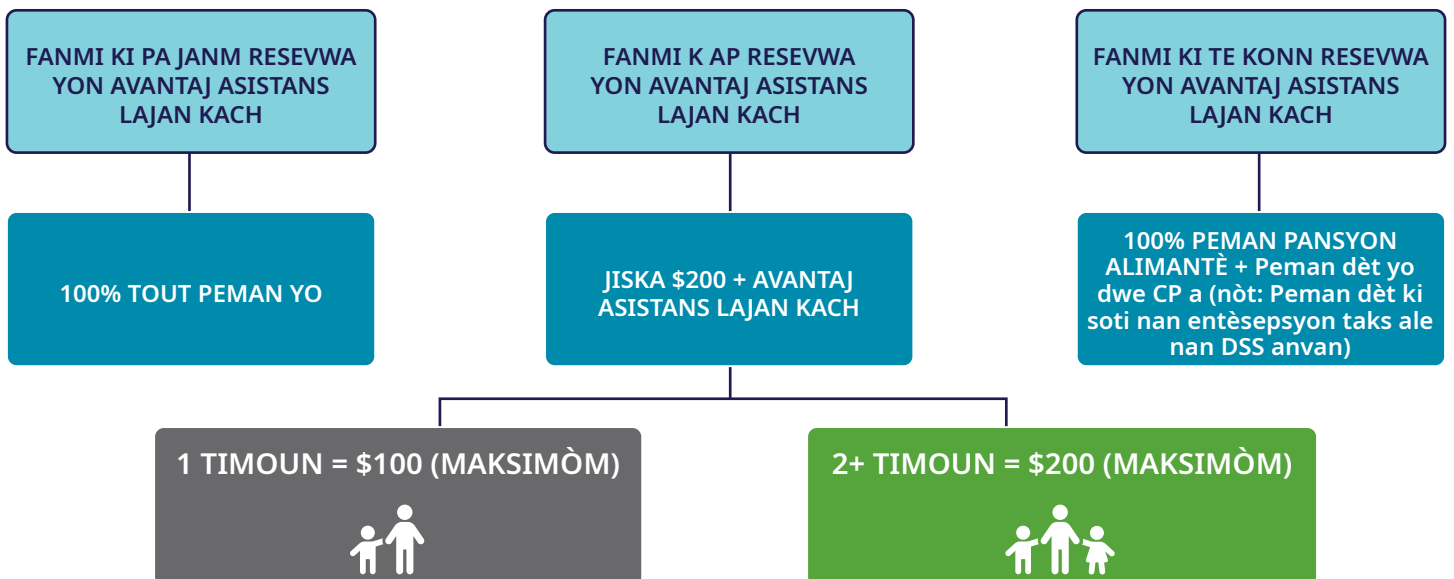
FANMI KI PA JANM RESEVWA YON AVANTAJ ASISTANS LAJAN KACH

FANMI K AP RESEVWA YON AVANTAJ ASISTANS LAJAN KACH

FANMI KI TE KONN RESEVWA YON AVANTAJ ASISTANS LAJAN KACH

100% TOUT PEMAN YO

JISKA $200 + AVANTAJ ASISTANS LAJAN KACH

100% PEMAN PANSYON ALIMANTÈ + Peman dèt yo dwe CP a (nòt: Peman dèt ki soti nan entèsepsyon taks ale nan DSS anvan)

1 TIMOUN = $100 (MAKSIMÒM)

2+ TIMOUN = $200 (MAKSIMÒM)